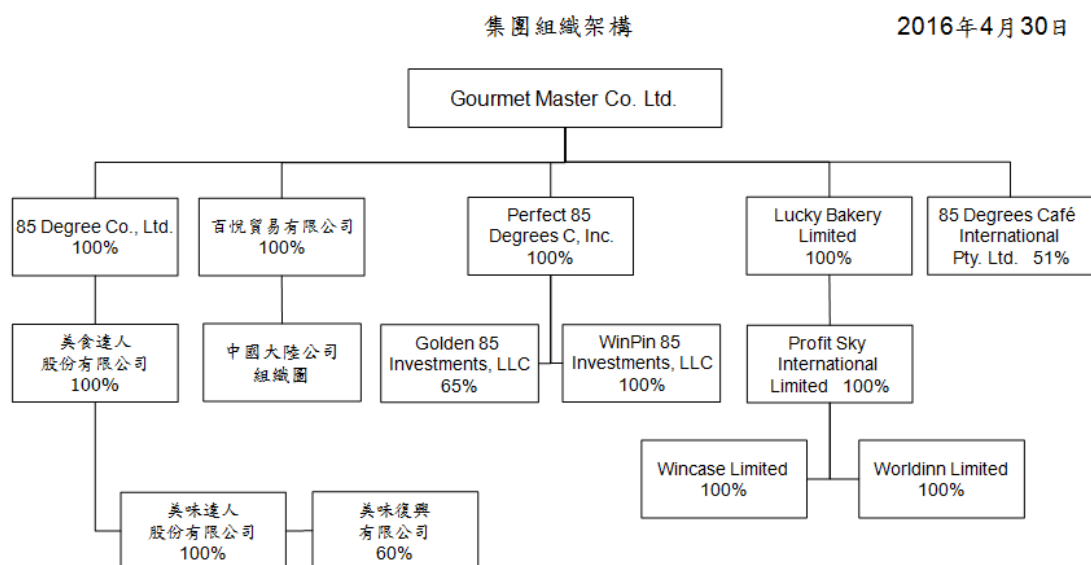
集團組織架構

2016年4月30日

Gourmet Master Co. Ltd.

85 Degree Co., Ltd. 100%

百悅貿易有限公司 100%

Perfect 85 Degrees C, Inc. 100%

Lucky Bakery Limited 100%

85 Degrees Café International Pty. Ltd. 51%

美食達人股份有限公司 100%

中國大陸公司組織圖

Golden 85 Investments, LLC 65%

WinPin 85 Investments, LLC 100%

Profit Sky International Limited 100%

Wincase Limited 100%

Worldinn Limited 100%

美味達人股份有限公司 100%

美味復興有限公司 60%